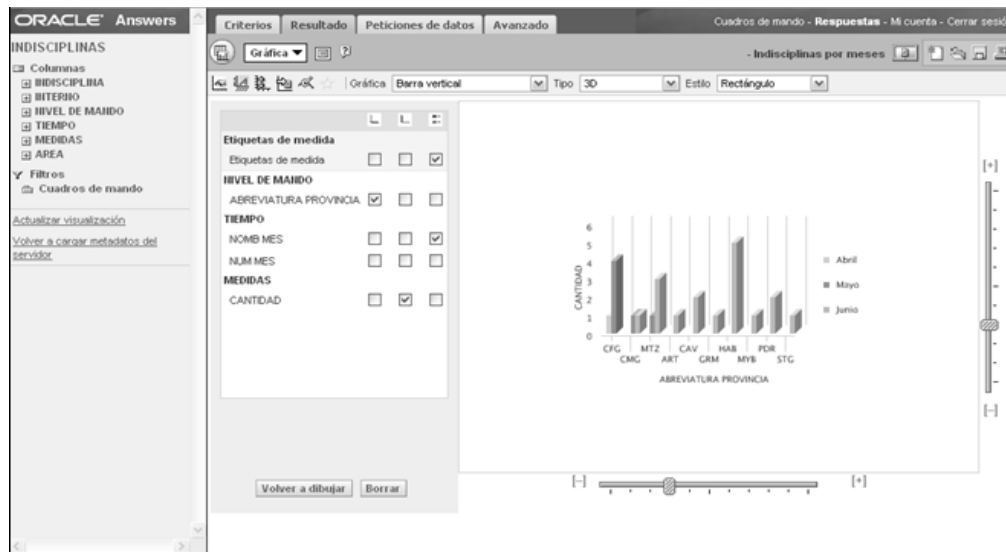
ORACLE Answers

INDISCIPLINAS

Columnas
INDISCIPLINA
INTERNO
NIVEL DE MANDO
TIEMPO
MEDIDAS
AREA

Filtros
Cuadros de mando

Actualizar visualización

Volver a cargar metadatos del servidor

Criterios | Resultado | Peticiones de datos | Avanzado

Cuadros de mando - Respuestas - Mi cuenta - Cerrar sesió

Gráfica ▼

- Indisciplinas por meses

Gráfica Barra vertical | Tipo 3D | Estilo Rectángulo

Etiquetas de medida
Etiquetas de medida
NIVEL DE MANDO
ABREVIATURA PROVINCIA
TIEMPO
NOMB MES
NUM MES
MEDIDAS
CANTIDAD

Volver a dibujar | Borrar

CANTIDAD
6
5
4
3
2
1
0
CFG CMG MTZ ART CAV GRM HAB MYB PDR STG
ABREVIATURA PROVINCIA

Abril
Mayo
Junio

[+]
[-]
[-]
[+]